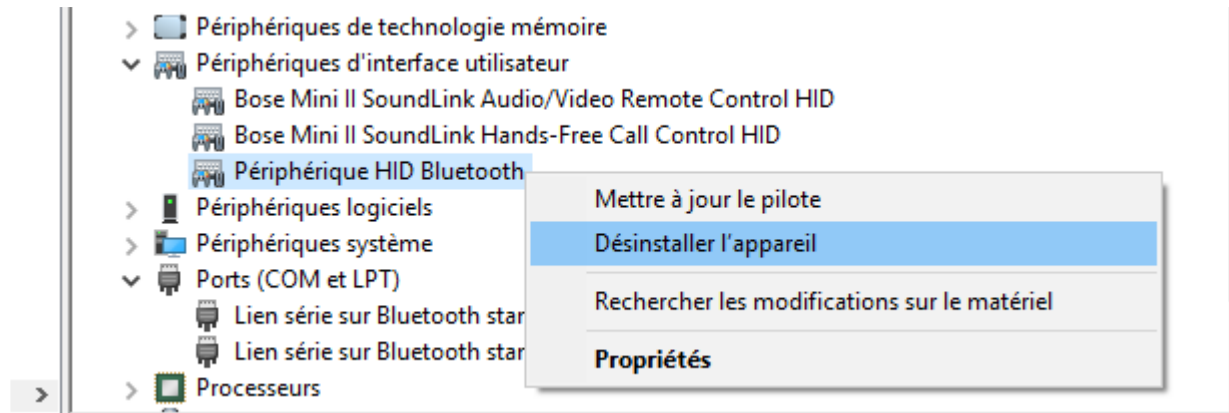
Périphériques de technologie mémoire
Périphériques d'interface utilisateur
Bose Mini II SoundLink Audio/Video Remote Control HID
Bose Mini II SoundLink Hands-Free Call Control HID
Périphérique HID Bluetooth
Périphériques logiciels
Périphériques système
Ports (COM et LPT)
Lien série sur Bluetooth star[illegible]
Lien série sur Bluetooth star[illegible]
Processeurs

Mettre à jour le pilote
Désinstaller l'appareil
Rechercher les modifications sur le matériel
Propriétés